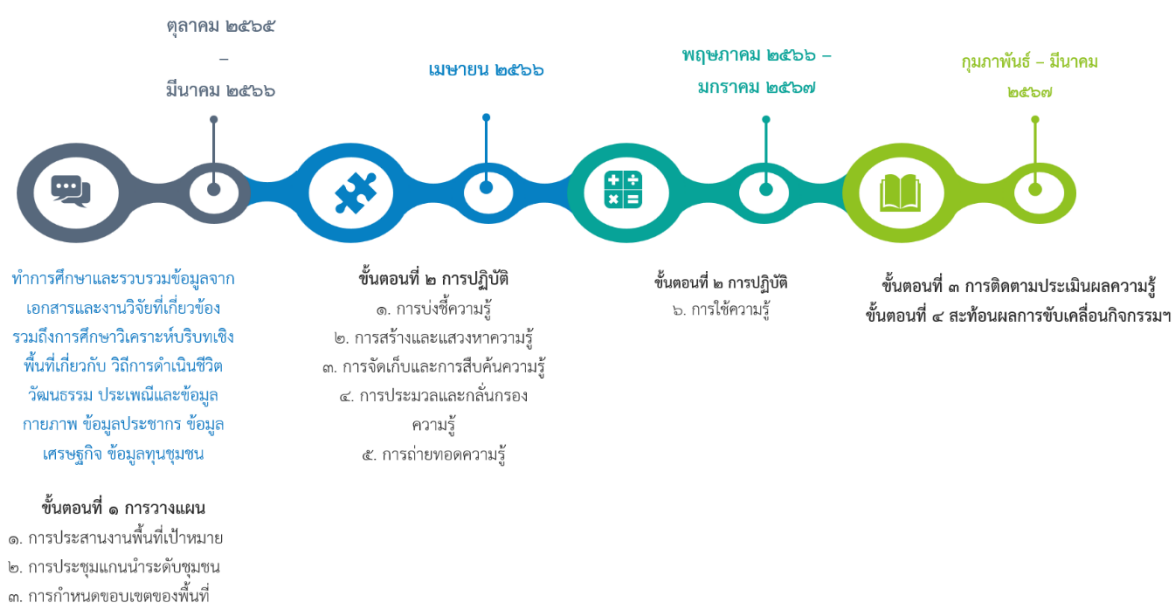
ตุลาคม ๒๕๖๕
–
มีนาคม ๒๕๖๖

เมษายน ๒๕๖๖

พฤษภาคม ๒๕๖๖ –
มกราคม ๒๕๖๗

กุมภาพันธ์ – มีนาคม
๒๕๖๗

ทำการศึกษาและรวบรวมข้อมูลจากเอกสารและงานวิจัยที่เกี่ยวข้อง รวมถึงการศึกษาวิเคราะห์บริบทเชิงพื้นที่เกี่ยวกับ วิถีการดำเนินชีวิต วัฒนธรรม ประเพณีและข้อมูลกายภาพ ข้อมูลประชากร ข้อมูลเศรษฐกิจ ข้อมูลทุนชุมชน

ขั้นตอนที่ ๑ การวางแผน
๑. การประสานงานพื้นที่เป้าหมาย
๒. การประชุมแกนนำระดับชุมชน
๓. การกำหนดขอบเขตของพื้นที่

ขั้นตอนที่ ๒ การปฏิบัติ
๑. การบ่งชี้ความรู้
๒. การสร้างและแสวงหาความรู้
๓. การจัดเก็บและการสืบค้นความรู้
๔. การประมวลและกลั่นกรองความรู้
๕. การถ่ายทอดความรู้

ขั้นตอนที่ ๒ การปฏิบัติ
๖. การใช้ความรู้

ขั้นตอนที่ ๓ การติดตามประเมินผลความรู้
ขั้นตอนที่ ๔ สะท้อนผลการขับเคลื่อนกิจกรรมฯ